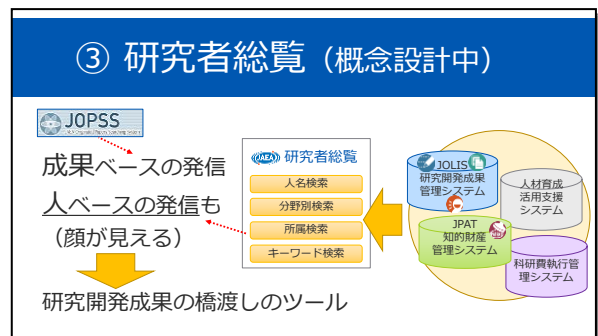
③ 研究者総覧（概念設計中）

JOPSS
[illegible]

成果ベースの発信

人ベースの発信も

（顔が見える）

研究開発成果の橋渡しのツール

JAEA 研究者総覧

人名検索

分野別検索

所属検索

キーワード検索

JOLIS 研究開発成果管理システム

人材育成活用支援システム

JPAT 知的財産管理システム

科研費執行管理システム